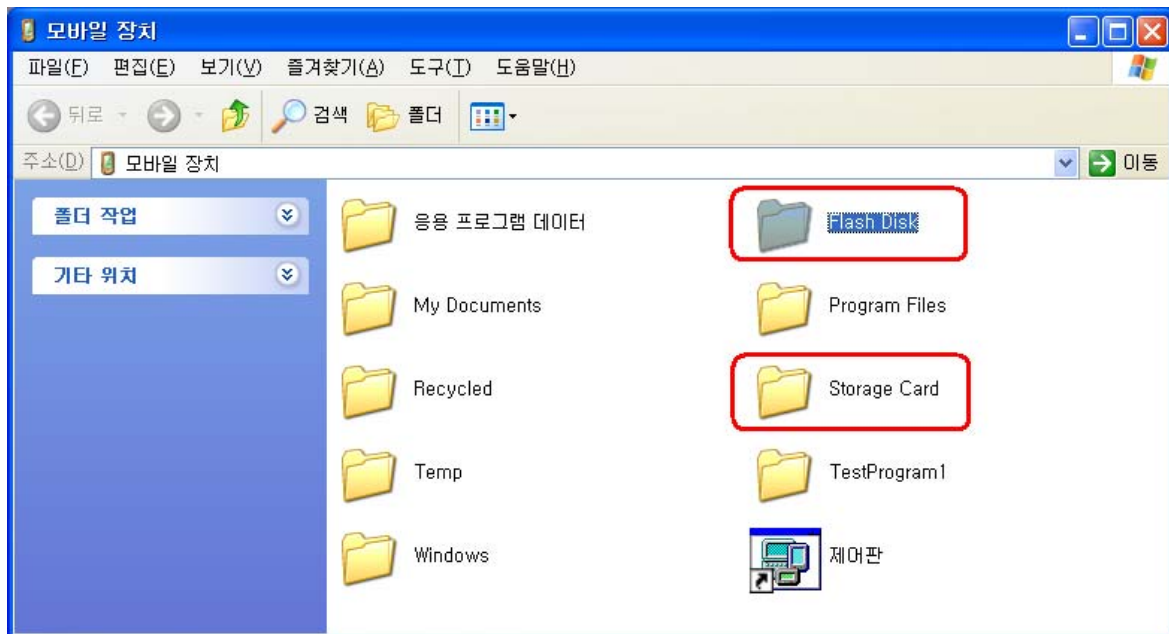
모바일 장치

파일(F) 편집(E) 보기(V) 즐겨찾기(A) 도구(T) 도움말(H)

뒤로 검색 폴더

주소(D) 모바일 장치 이동

폴더 작업

기타 위치

응용 프로그램 데이터

Flash Disk

My Documents

Program Files

Recycled

Storage Card

Temp

TestProgram1

Windows

제어판